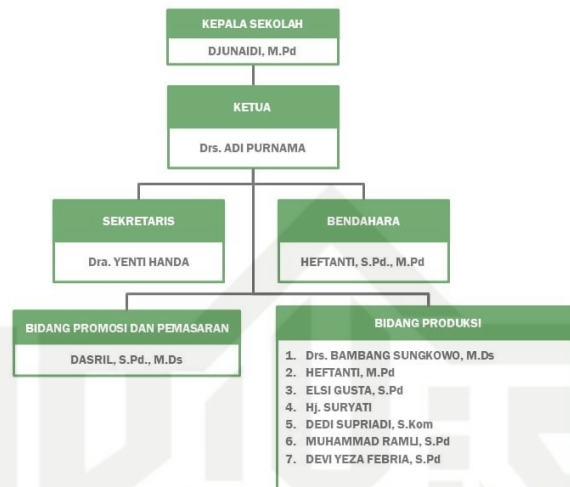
KEPALA SEKOLAH
DJUNAIDI, M.Pd

KETUA
Drs. ADI PURNAMA

SEKRETARIS
Dra. YENTI HANDA

BENDAHARA
HEFTANTI, S.Pd., M.Pd

BIDANG PROMOSI DAN PEMASARAN
DASRIL, S.Pd., M.Ds

BIDANG PRODUKSI
1. Drs. BAMBANG SUNGKOWO, M.Ds
2. HEFTANTI, M.Pd
3. ELSI GUSTA, S.Pd
4. Hj. SURYATI
5. DEDI SUPRIADI, S.Kom
6. MUHAMMAD RAMLI, S.Pd
7. DEVI YEZA FEBRIA, S.Pd